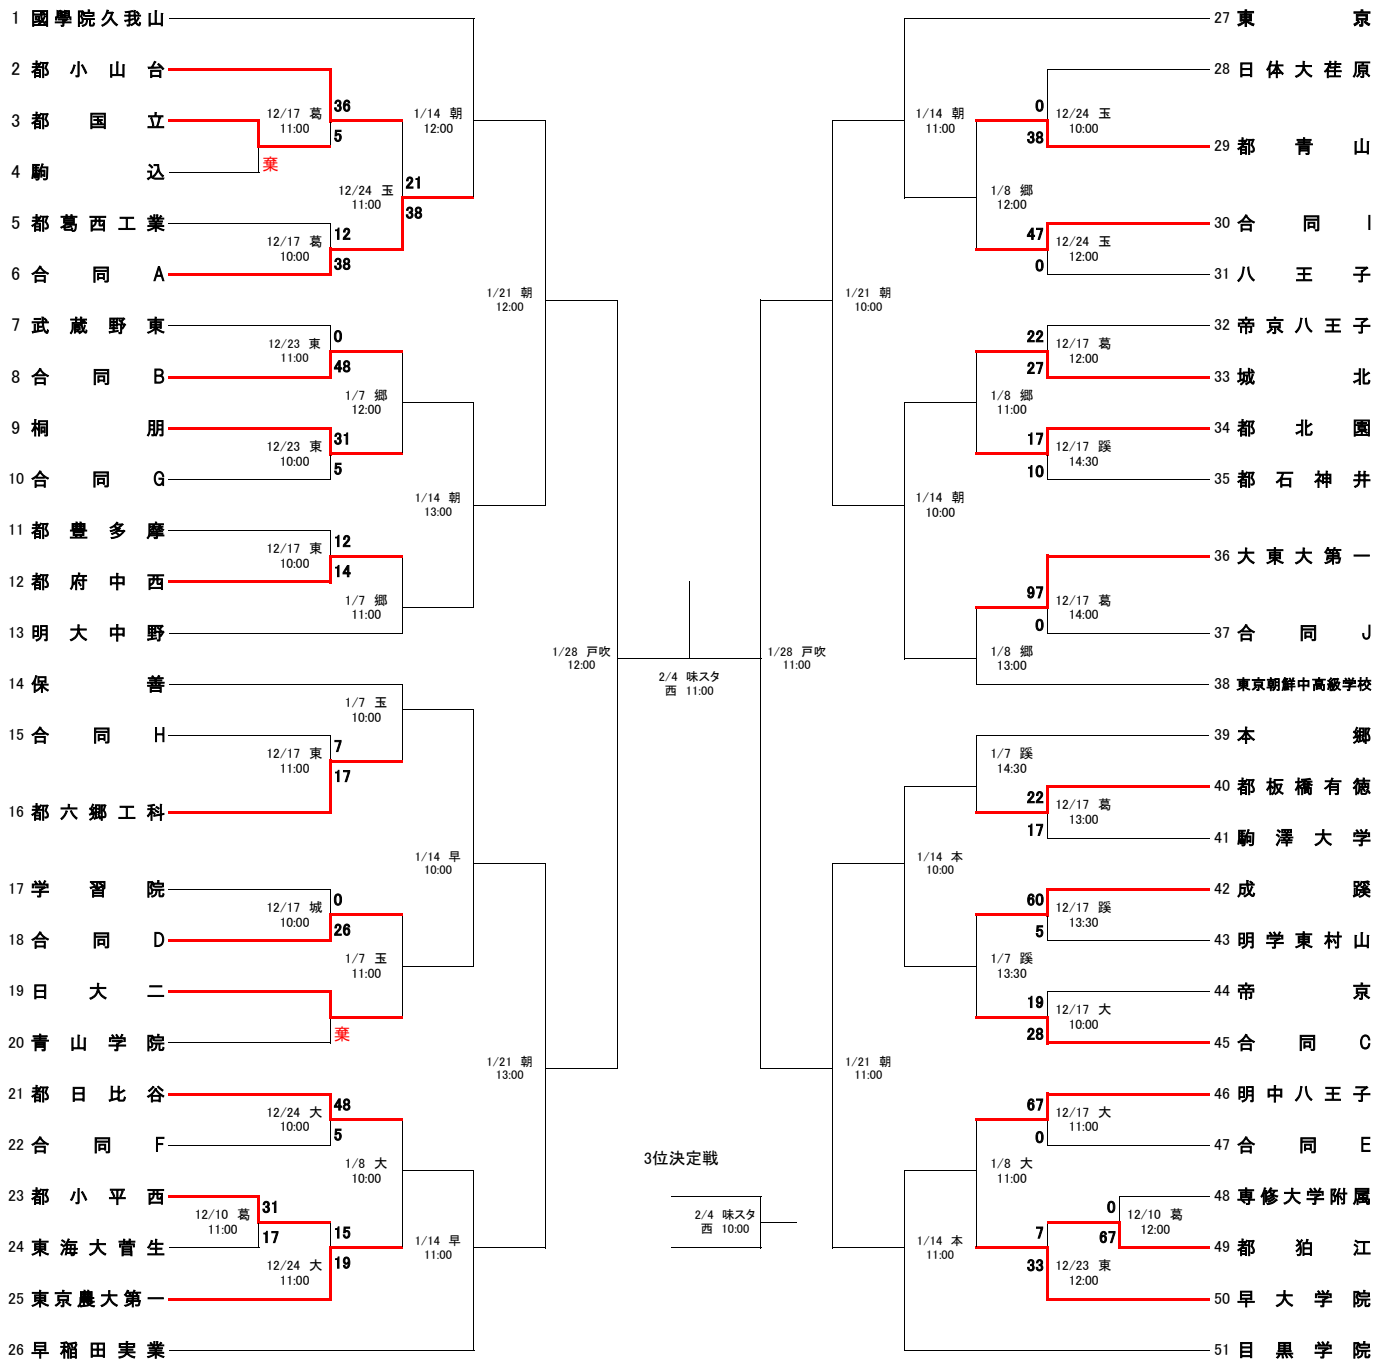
1 國學院久我山
2 都小山台
3 都国立
4 駒込
5 都葛西工業
6 合同A
7 武蔵野東
8 合同B
9 桐朋
10 合同G
11 都豊多摩
12 都府中西
13 明大中野
14 保善
15 合同H
16 都六郷工科
17 学習院
18 合同D
19 日大二
20 青山学院
21 都日比谷
22 合同F
23 都小平西
24 東海大菅生
25 東京農大第一
26 早稲田実業

12/17 葛 11:00 36 5 棄
1/14 朝 12:00
12/24 玉 11:00 21 38
12/17 葛 10:00 12 38
1/21 朝 12:00
12/23 東 11:00 0 48
1/7 郷 12:00
12/23 東 10:00 31 5
1/14 朝 13:00
12/17 東 10:00 12 14
1/7 郷 11:00
1/28 戸吹 12:00
1/7 玉 10:00
12/17 東 11:00 7 17
1/14 早 10:00
12/17 城 10:00 0 26
1/7 玉 11:00
棄
1/21 朝 13:00
12/24 大 10:00 48 5
1/8 大 10:00
12/10 葛 11:00 31 17
15 19
12/24 大 11:00
1/14 早 11:00

2/4 味スタ西 11:00
3位決定戦
2/4 味スタ西 10:00

27 東京
28 日体大荏原
29 都青山
30 合同I
31 八王子
32 帝京八王子
33 城北
34 都北園
35 都石神井
36 大東大第一
37 合同J
38 東京朝鮮中高級学校
39 本郷
40 都板橋有徳
41 駒澤大学
42 成蹊
43 明学東村山
44 帝京
45 合同C
46 明中八王子
47 合同E
48 専修大学附属
49 都狛江
50 早大学院
51 目黒学院

1/14 朝 11:00
0 38 12/24 玉 10:00
1/8 郷 12:00
47 0 12/24 玉 12:00
1/21 朝 10:00
22 27 12/17 葛 12:00
1/8 郷 11:00
17 10 12/17 蹊 14:30
1/14 朝 10:00
97 0 12/17 葛 14:00
1/8 郷 13:00
1/28 戸吹 11:00
1/7 蹊 14:30
22 17 12/17 葛 13:00
1/14 本 10:00
60 5 12/17 蹊 13:30
1/7 蹊 13:30
19 28 12/17 大 10:00
1/21 朝 11:00
67 0 12/17 大 11:00
1/8 大 11:00
0 67 12/10 葛 12:00
7 33 12/23 東 12:00
1/14 本 11:00